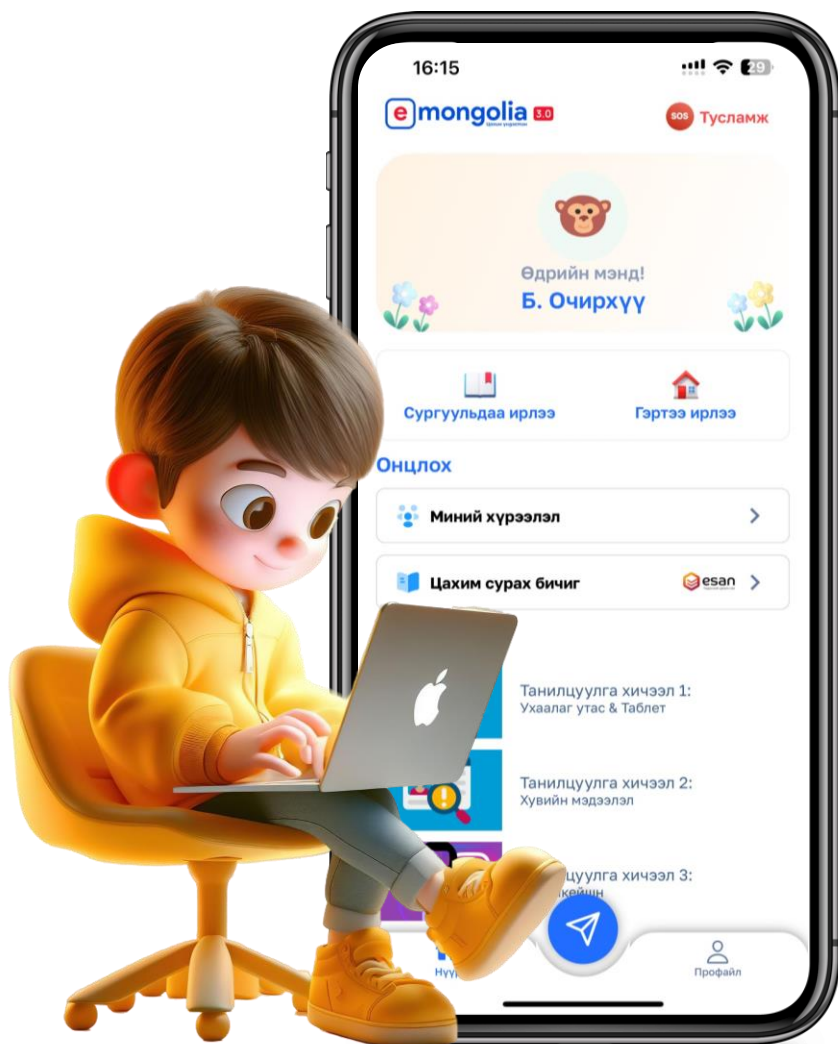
16:15

29

e mongolia 3.0

Цахим үндэстэн

SOS Тусламж

Өдрийн мэнд!
Б. Очирхүү

Сургуульдаа ирлээ

Гэртээ ирлээ

Онцлох

Миний хүрээлэл

Цахим сурах бичиг

esan

Танилцуулга хичээл 1:
Ухаалаг утас & Таблет

Танилцуулга хичээл 2:
Хувийн мэдээлэл

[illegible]цуулга хичээл 3:
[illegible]кейшн

Нүү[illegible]

Профайл